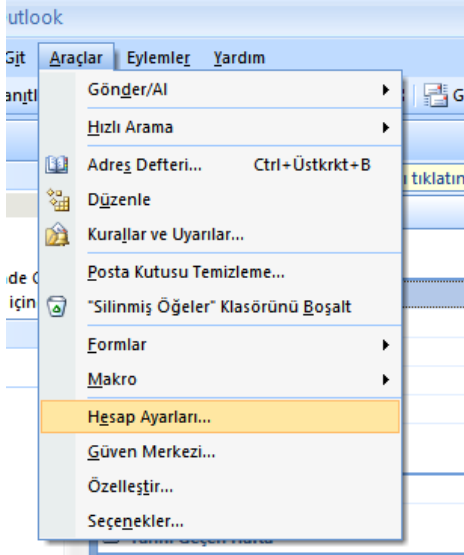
utlook

Git Araçlar Eylemler Yardım

anıtl

Gönder/Al
Hızlı Arama
Adres Defteri... Ctrl+Üstkrkt+B
Düzenle
Kurallar ve Uyarılar...
Posta Kutusu Temizleme...
"Silinmiş Öğeler" Klasörünü Boşalt
Formlar
Makro
Hesap Ayarları...
Güven Merkezi...
Özelleştir...
Seçenekler...

G
ı tıklatın
de C
için